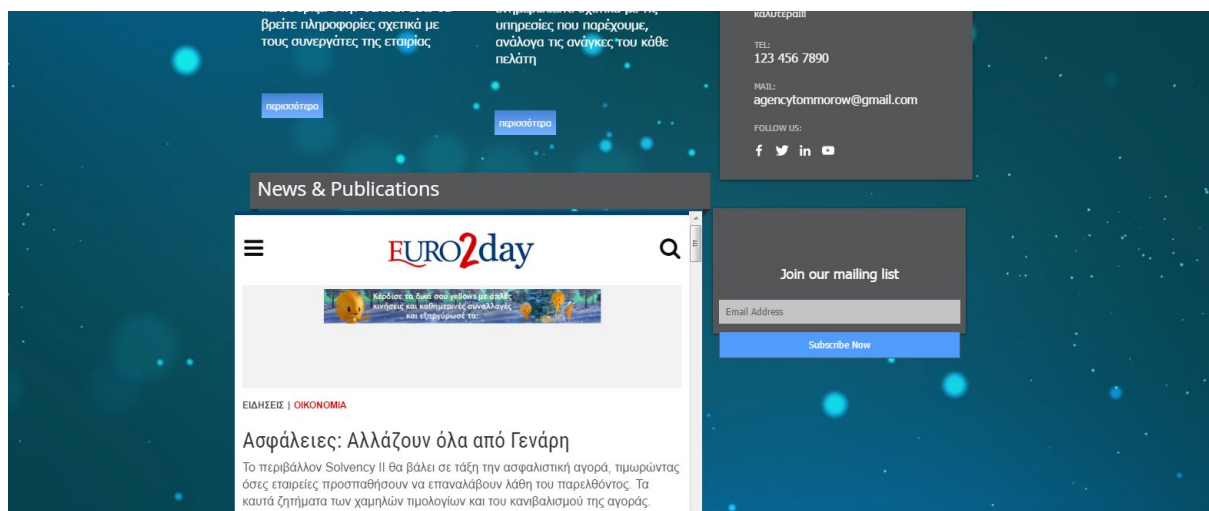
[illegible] βρείτε πληροφορίες σχετικά με τους συνεργάτες της εταιρίας

περισσότερα

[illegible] υπηρεσίες που παρέχουμε, ανάλογα τις ανάγκες του κάθε πελάτη

περισσότερα

καλύτερα!!!

TEL:
123 456 7890

MAIL:
agencytommorow@gmail.com

FOLLOW US:

News & Publications

EURO2day

Κέρδισε τα δικά σου yellows με απλές κινήσεις και καθημερινές συναλλαγές και εξαργύρωσέ τα!

ΕΙΔΗΣΕΙΣ | ΟΙΚΟΝΟΜΙΑ

Ασφάλειες: Αλλάζουν όλα από Γενάρη

Το περιβάλλον Solvency II θα βάλει σε τάξη την ασφαλιστική αγορά, τιμωρώντας όσες εταιρείες προσπαθήσουν να επαναλάβουν λάθη του παρελθόντος. Τα καυτά ζητήματα των χαμηλών τιμολογίων και του κανιβαλισμού της αγοράς.

Join our mailing list

Email Address

Subscribe Now